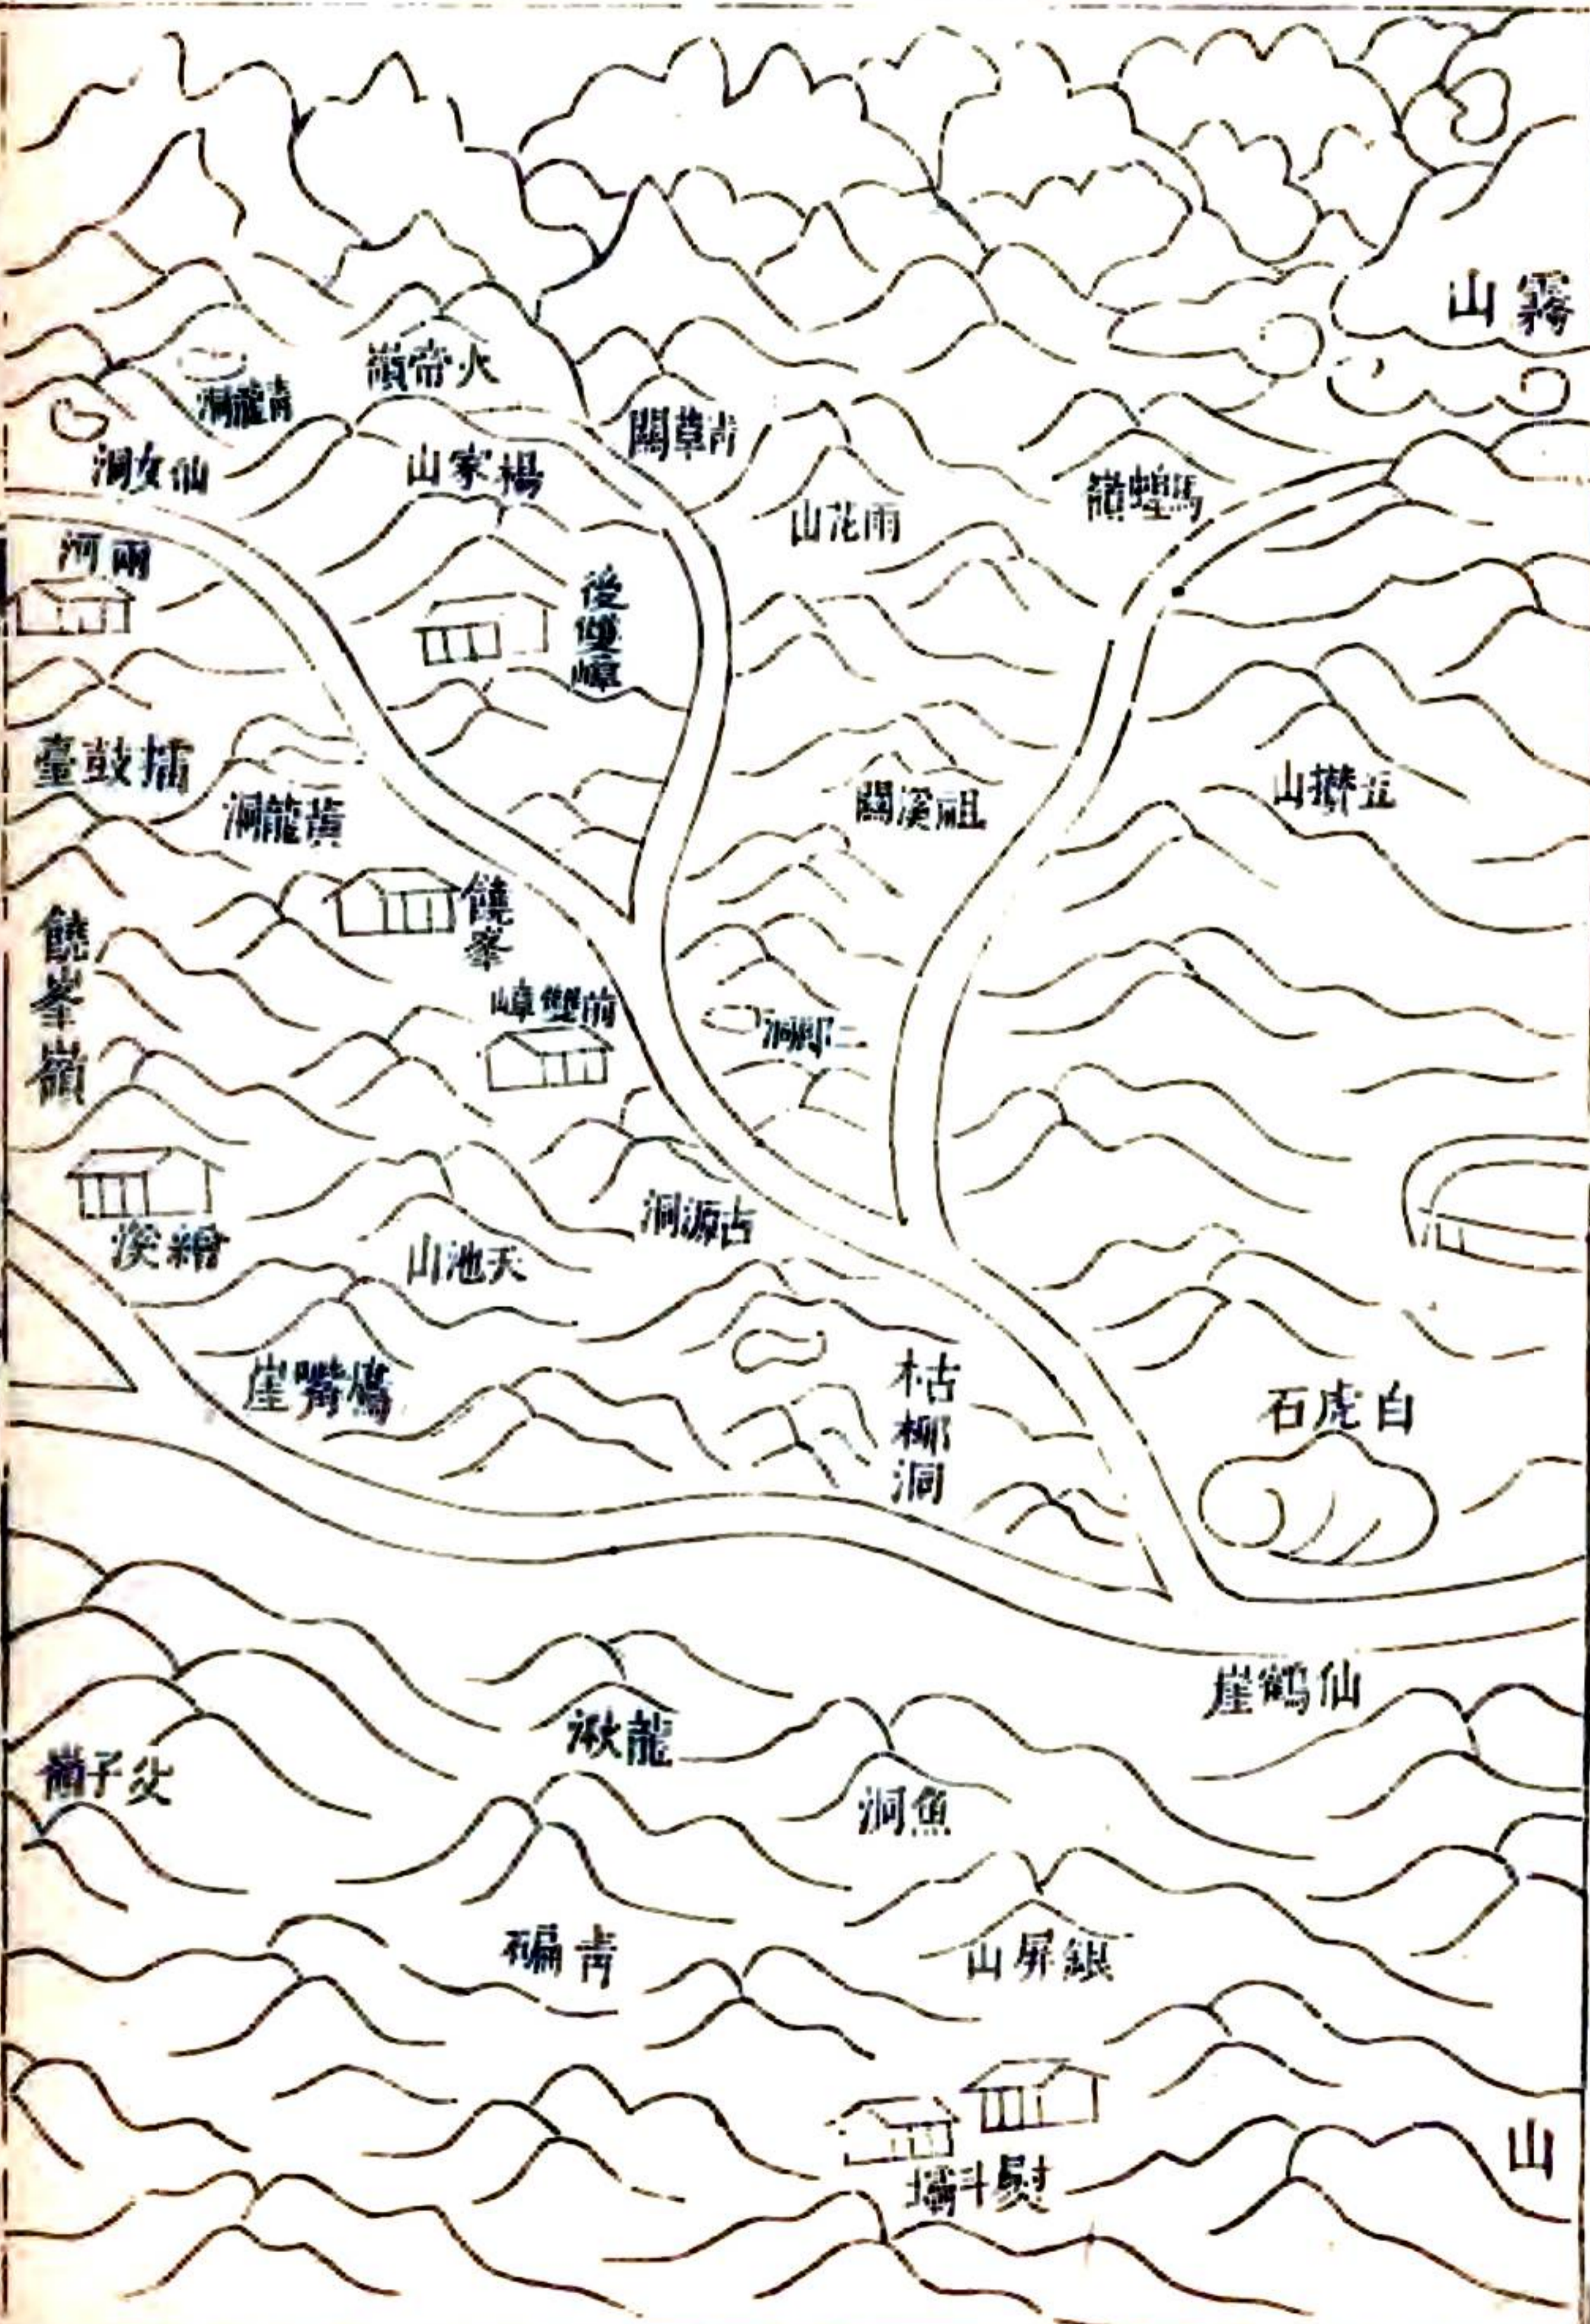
山霧
洞龍青
嶺帝火
洞女仙
山家楊
關草青
山花雨
嶺螳馬
河雨
後塅嶂
臺鼓擂
洞龍黃
關溪祖
山掛五
饒峯
饒峯嶺
嶂塅前
洞郎二
溪綸
山池天
洞源古
崖鷲鷹
枯柳洞
石虎白
崖鶴仙
湫龍
嶺子父
洞魚
礌青
山屏銀
山
壩斗熨